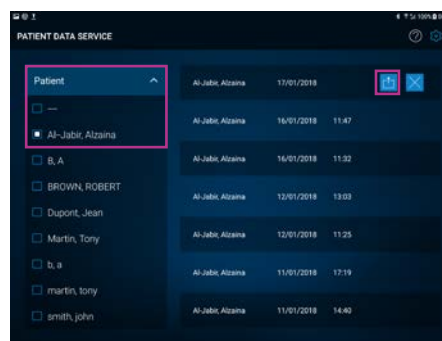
PATIENT DATA SERVICE

Patient
—
Al-Jabir, Alzaina
B, A
BROWN, ROBERT
Dupont, Jean
Martin, Tony
b, a
martin, tony
smith, john

| | | |
|---|---|---|
| Al-Jabir, Alzaina | 17/01/2018 | |
| Al-Jabir, Alzaina | 16/01/2018 | 11:47 |
| Al-Jabir, Alzaina | 16/01/2018 | 11:32 |
| Al-Jabir, Alzaina | 12/01/2018 | 13:03 |
| Al-Jabir, Alzaina | 12/01/2018 | 11:25 |
| Al-Jabir, Alzaina | 11/01/2018 | 17:19 |
| Al-Jabir, Alzaina | 11/01/2018 | 14:40 |